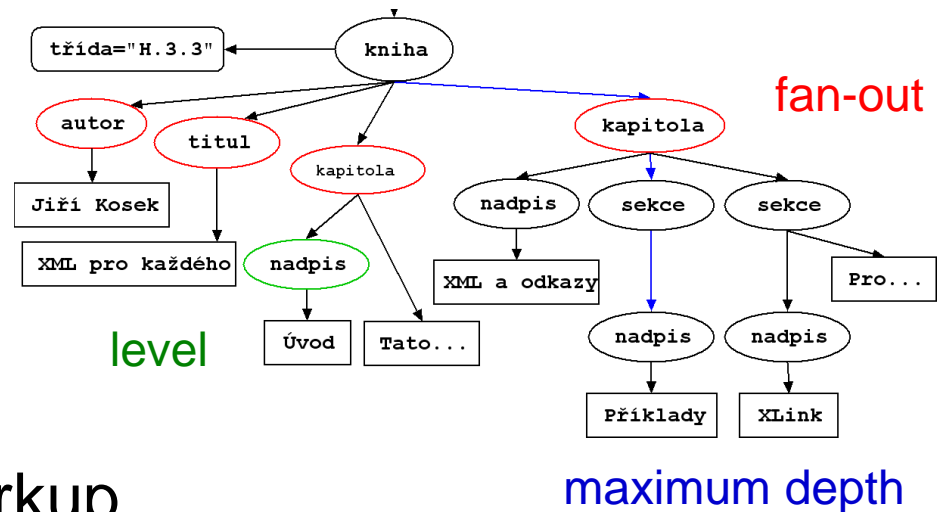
třída="H.3.3"

kniha

fan-out

autor

titul

kapitola

kapitola

Jiří Kosek

nadpis

sekce

sekce

XML pro každého

nadpis

XML a odkazy

Pro...

level

Úvod

Tato...

nadpis

nadpis

Příklady

XLink

rkup

maximum depth